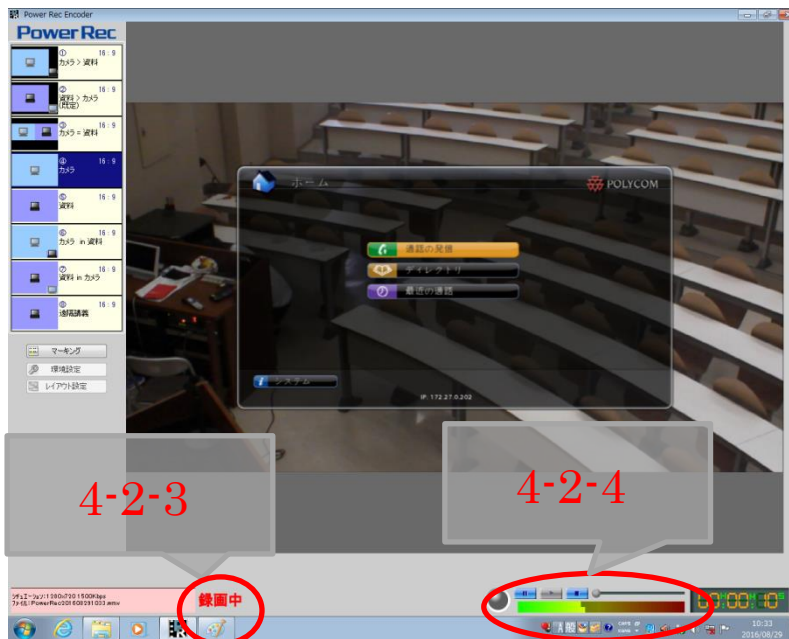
Power Rec Encoder

Power Rec

① 16:9 カメラ > 資料

② 16:9 資料 > カメラ (限定)

③ 16:9 カメラ = 資料

④ 16:9 カメラ

⑤ 16:9 資料

⑥ 16:9 カメラ in 資料

⑦ 16:9 資料 in カメラ

⑧ 16:9 遠隔講義

マーキング

環境設定

レイアウト設定

ホーム

POLYCOM

通話の発信

ディレクトリ

最近の通話

システム

IP: 172.27.0.202

4-2-3

4-2-4

シチュエーション:1080x720 1500Kbps
ファイル:PowerRec20160829103.wmv

録画中

00:00:10

10:33
2016/08/29